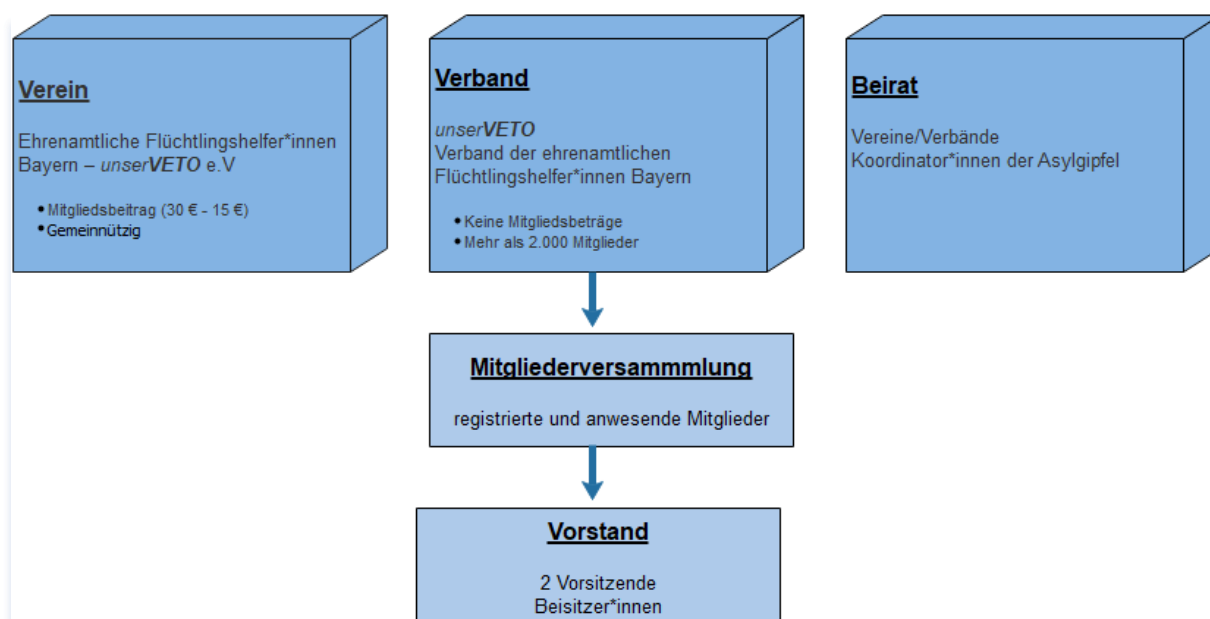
Verein

Ehrenamtliche Flüchtlingshelfer*innen Bayern – unserVETO e.V

- Mitgliedsbeitrag (30 € - 15 €)
- Gemeinnützig

Verband

unserVETO
Verband der ehrenamtlichen Flüchtlingshelfer*innen Bayern

- Keine Mitgliedsbeträge
- Mehr als 2.000 Mitglieder

Beirat

Vereine/Verbände
Koordinator*innen der Asylgipfel

Mitgliederversammmlung

registrierte und anwesende Mitglieder

Vorstand

2 Vorsitzende
Beisitzer*innen